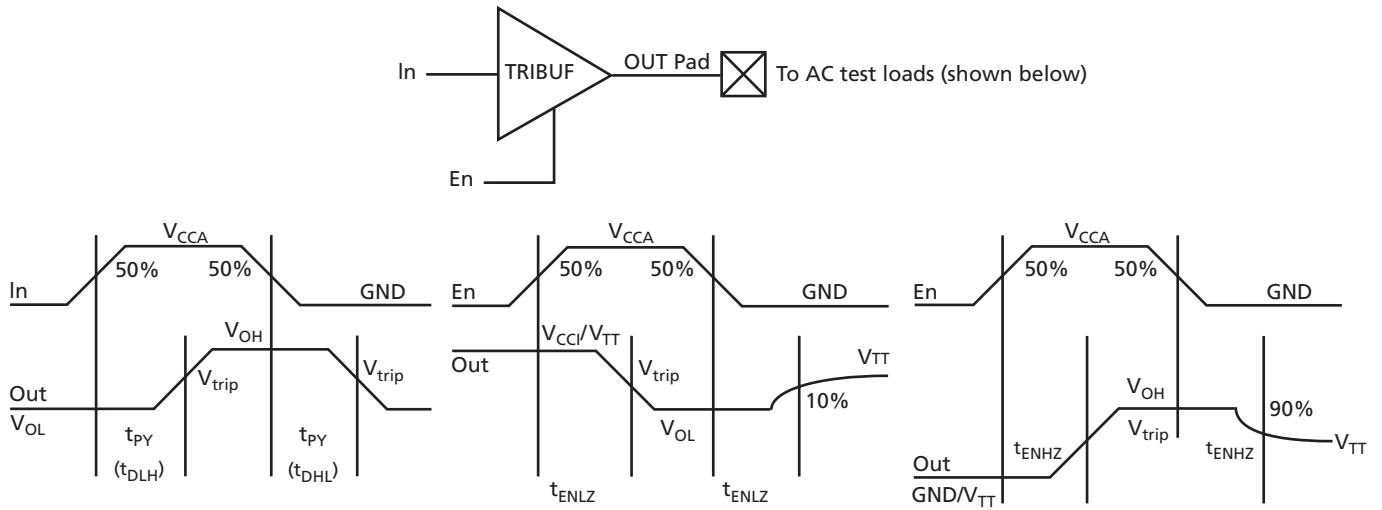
In

TRIBUF

OUT Pad

To AC test loads (shown below)

En

$V_{CCA}$

50%

50%

In

GND

$V_{OH}$

Out

$V_{trip}$

$V_{trip}$

$V_{OL}$

$t_{PY}$

$(t_{DLH})$

$t_{PY}$

$(t_{DHL})$

$V_{CCA}$

50%

50%

En

GND

$V_{CCI}/V_{TT}$

Out

$V_{trip}$

$V_{TT}$

10%

$V_{OL}$

$t_{ENLZ}$

$t_{ENLZ}$

$V_{CCA}$

50%

50%

En

GND

$V_{OH}$

90%

$V_{trip}$

$t_{ENHZ}$

$t_{ENHZ}$

$V_{TT}$

Out

$GND/V_{TT}$